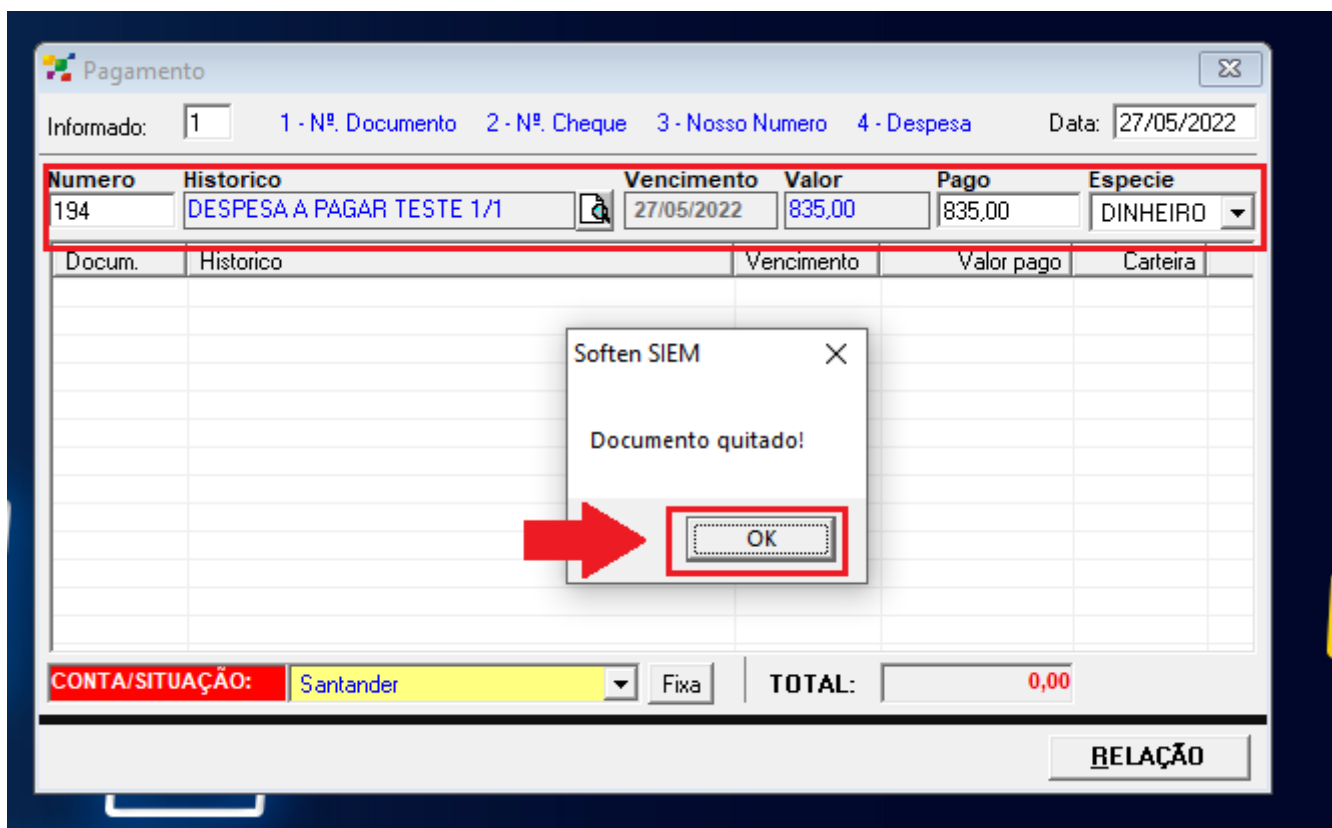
Pagamento

Informado: 1 1 - Nº. Documento 2 - Nº. Cheque 3 - Nosso Numero 4 - Despesa Data: 27/05/2022

| Numero | Historico | Vencimento | Valor | Pago | Especie |
|---|---|---|---|---|---|
| 194 | DESPESA A PAGAR TESTE 1/1 | 27/05/2022 | 835,00 | 835,00 | DINHEIRO |

| Docum. | Historico | Vencimento | Valor pago | Carteira |
|---|---|---|---|---|

Soften SIEM

Documento quitado!

OK

CONTA/SITUAÇÃO: Santander Fixa TOTAL: 0,00

RELAÇÃO